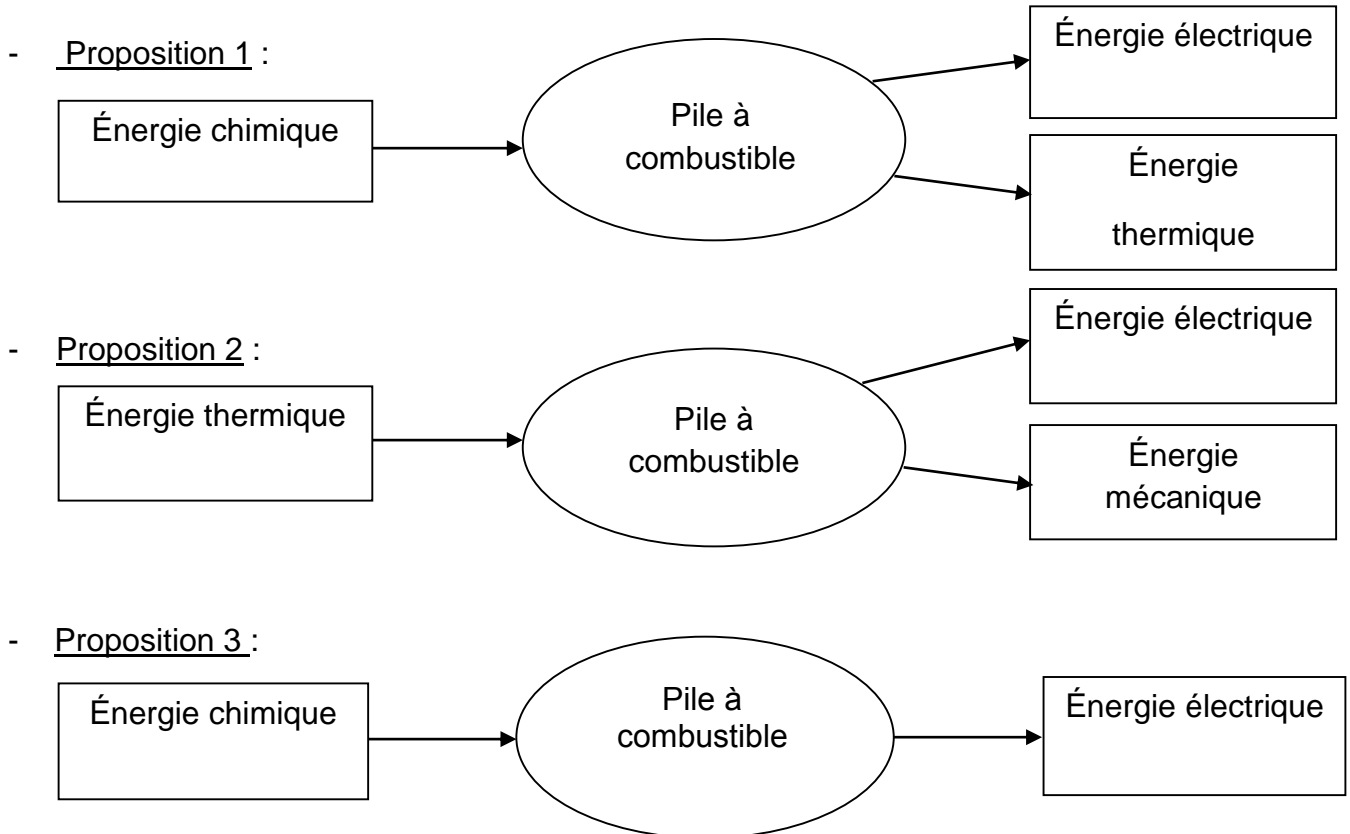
- Proposition 1 :

Énergie chimique

Pile à combustible

Énergie électrique

Énergie thermique

- Proposition 2 :

Énergie thermique

Pile à combustible

Énergie électrique

Énergie mécanique

- Proposition 3 :

Énergie chimique

Pile à combustible

Énergie électrique